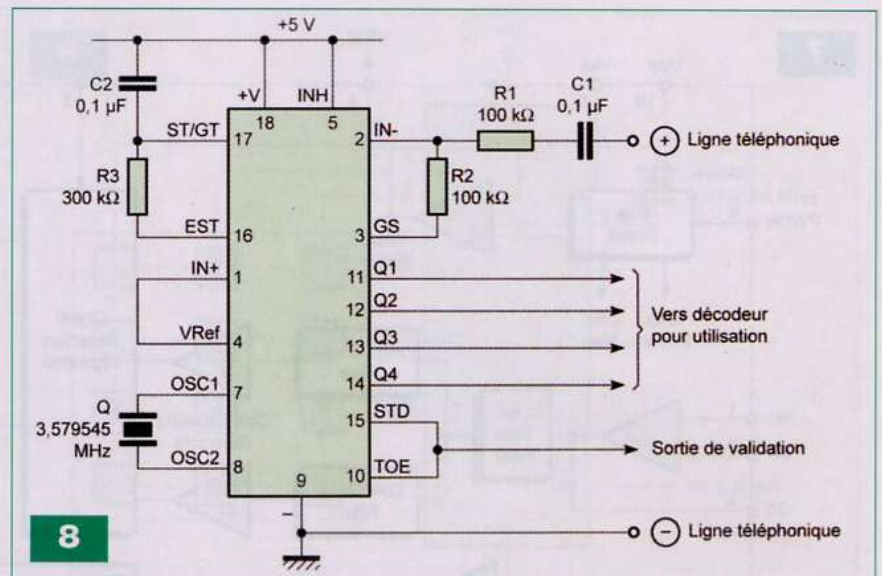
+5 V

C2
0,1 µF

+V
18
INH
5

R1
100 kΩ

C1
0,1 µF

ST/GT
17
2
IN-

+ Ligne téléphonique

R3
300 kΩ

R2
100 kΩ

EST
16
3
GS

IN+
1
11
Q1

12
Q2

Vers décodeur
pour utilisation

VRef
4
13
Q3

14
Q4

OSC1
7
15
STD

Q
3,579545
MHz

Sortie de validation

OSC2
8
10
TOE

9
−

8

− Ligne téléphonique